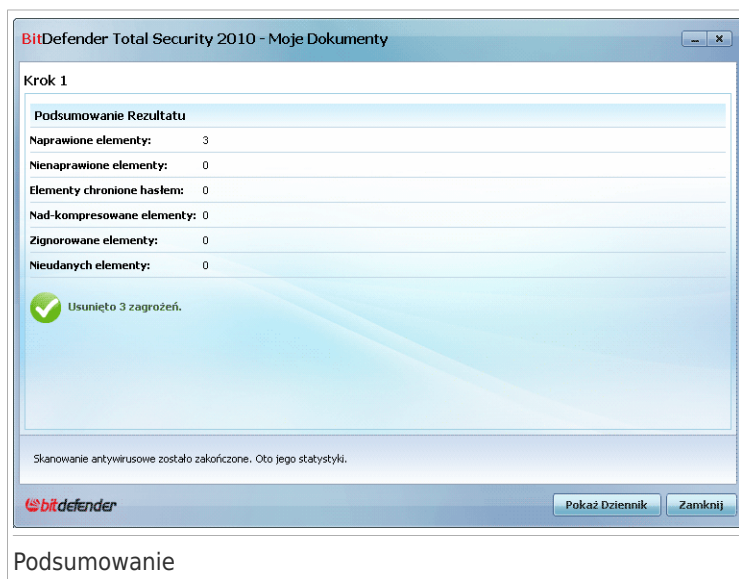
BitDefender Total Security 2010 - Moje Dokumenty

Krok 1

Podsumowanie Rezultatu

| | |
|---|---|
| Naprawione elementy: | 3 |
| Nienaprawione elementy: | 0 |
| Elementy chronione hasłem: | 0 |
| Nad-kompresowane element: | 0 |
| Zignorowane elementy: | 0 |
| Nieudanych elementy: | 0 |

Usunięto 3 zagrożeń.

Skanowanie antywirusowe zostało zakończone. Oto jego statystyki.

bitdefender

Pokaż Dziennik

Zamknij

Podsumowanie